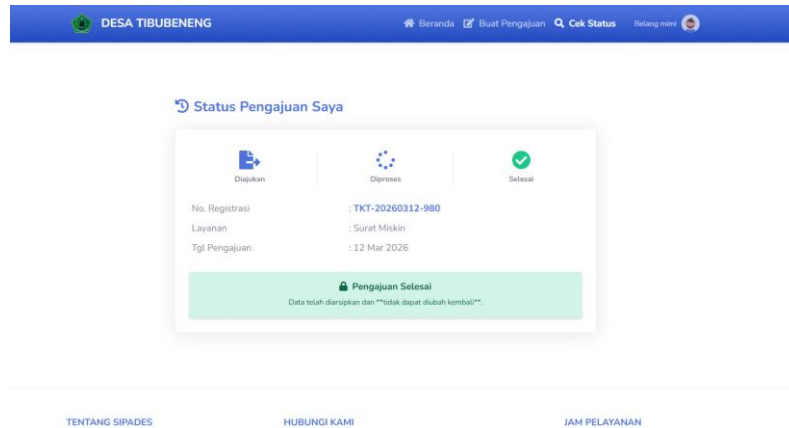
DESA TIBUBENENG

Beranda Buat Pengajuan Cek Status Belang mimi

Status Pengajuan Saya

Diajukan

Diproses

Selesai

No. Registrasi : TKT-20260312-980

Layanan : Surat Miskin

Tgl Pengajuan : 12 Mar 2026

Pengajuan Selesai

Data telah diarsipkan dan **tidak dapat diubah kembali**.

TENTANG SIPADES

HUBUNGI KAMI

JAM PELAYANAN